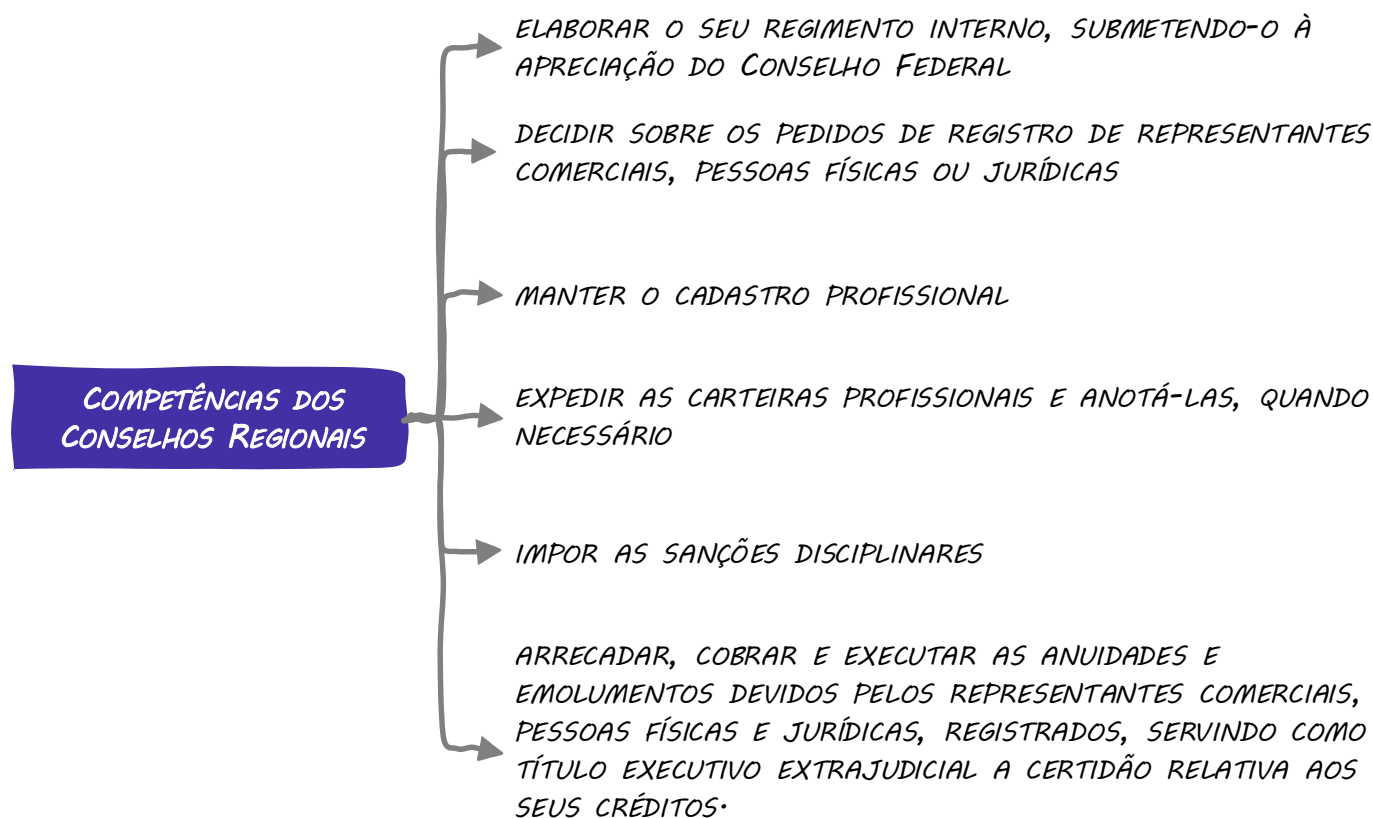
Competências dos Conselhos Regionais

elaborar o seu regimento interno, submetendo-o à apreciação do Conselho Federal

decidir sobre os pedidos de registro de representantes comerciais, pessoas físicas ou jurídicas

manter o cadastro profissional

expedir as carteiras profissionais e anotá-las, quando necessário

impor as sanções disciplinares

arrecadar, cobrar e executar as anuidades e emolumentos devidos pelos representantes comerciais, pessoas físicas e jurídicas, registrados, servindo como título executivo extrajudicial a certidão relativa aos seus créditos.